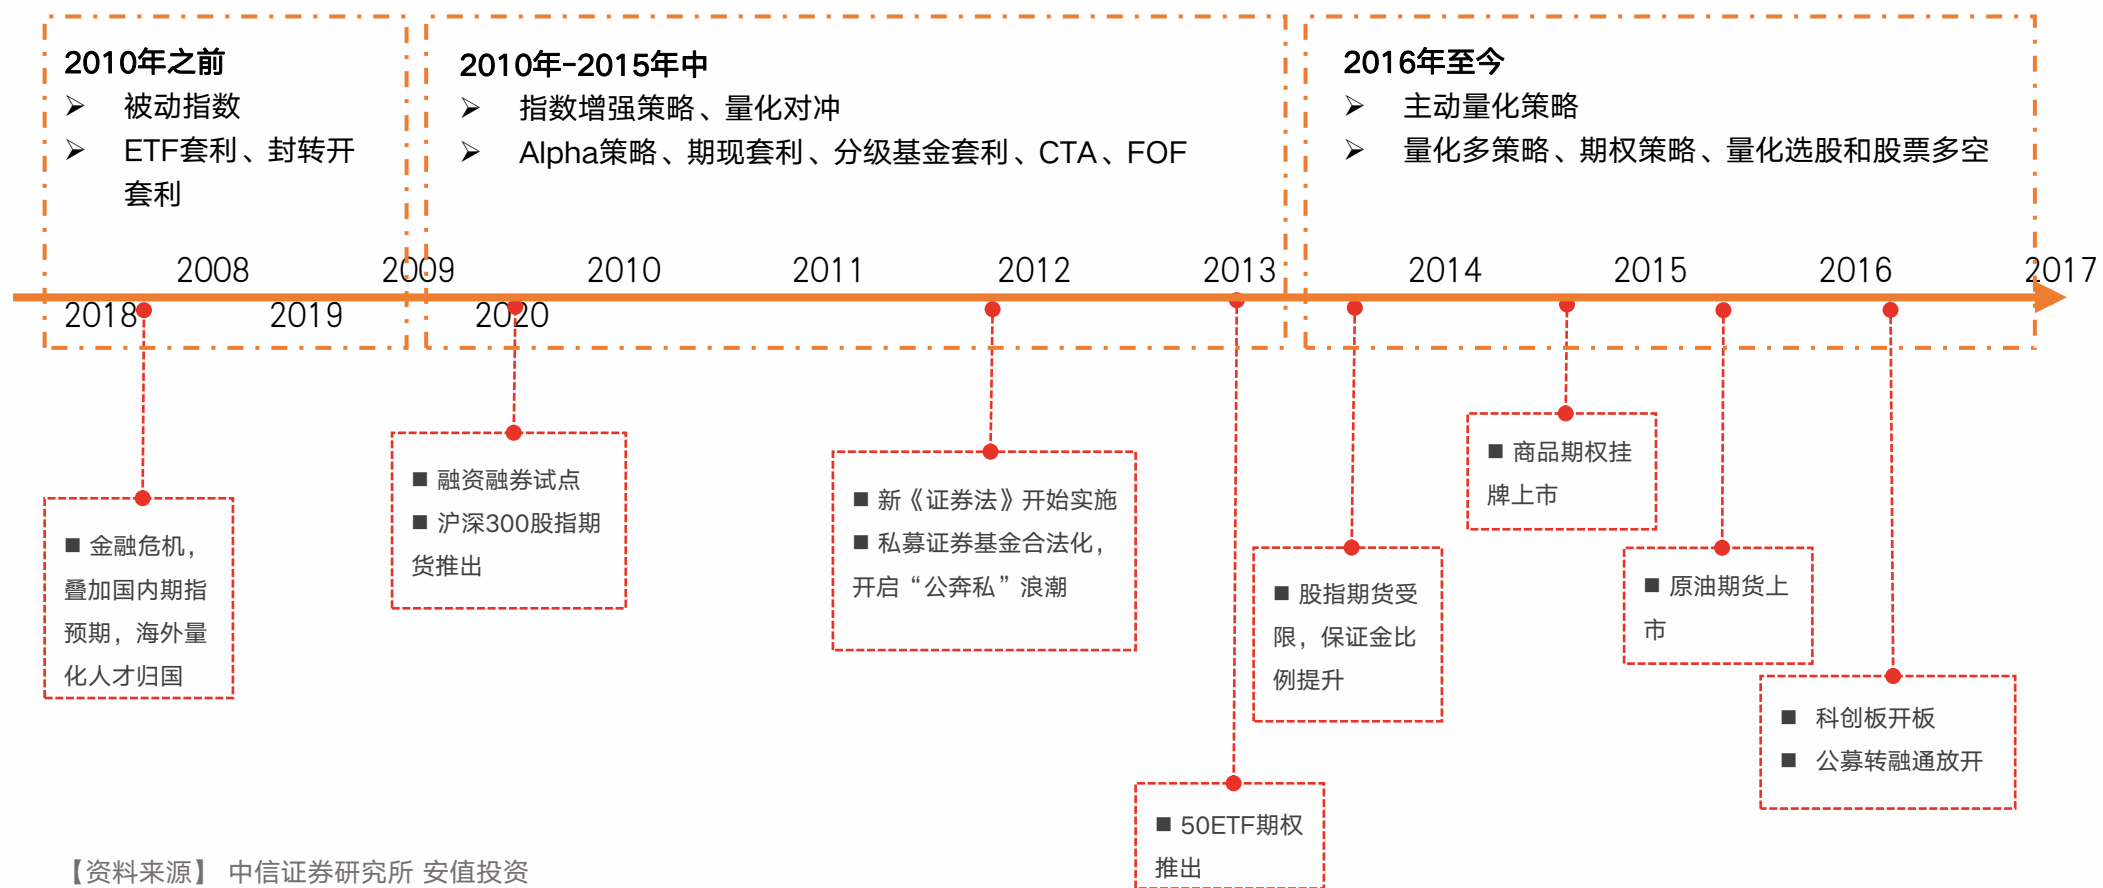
2010年之前
➢ 被动指数
➢ ETF套利、封转开套利

2010年-2015年中
➢ 指数增强策略、量化对冲
➢ Alpha策略、期现套利、分级基金套利、CTA、FOF

2016年至今
➢ 主动量化策略
➢ 量化多策略、期权策略、量化选股和股票多空

2008 2009 2010 2011 2012 2013 2014 2015 2016 2017 2018 2019 2020

■ 金融危机，叠加国内期指预期，海外量化人才归国

■ 融资融券试点
■ 沪深300股指期货推出

■ 新《证券法》开始实施
■ 私募证券基金合法化，开启“公奔私”浪潮

■ 50ETF期权推出

■ 股指期货受限，保证金比例提升

■ 商品期权挂牌上市

■ 原油期货上市

■ 科创板开板
■ 公募转融通放开

【资料来源】 中信证券研究所 安值投资